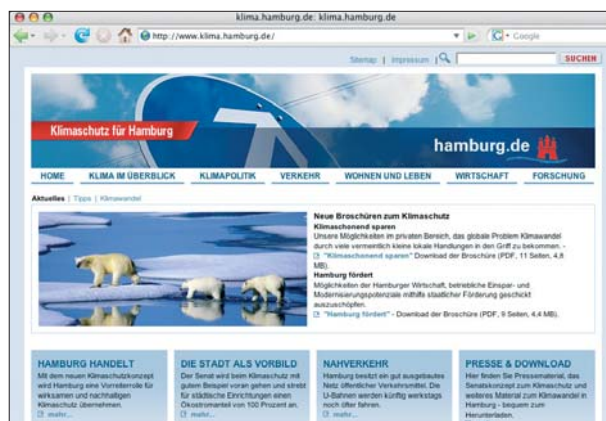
klima.hamburg.de: klima.hamburg.de

http://www.klima.hamburg.de/

Google

Sitemap | Impressum

SUCHEN

Klimaschutz für Hamburg

hamburg.de

HOME | KLIMA IM ÜBERBLICK | KLIMAPOLITIK | VERKEHR | WOHNEN UND LEBEN | WIRTSCHAFT | FORSCHUNG

Aktuelles | Tipps | Klimawandel

Neue Broschüren zum Klimaschutz

Klimaschonend sparen
Unsere Möglichkeiten im privaten Bereich, das globale Problem Klimawandel durch viele vermeintlich kleine lokale Handlungen in den Griff zu bekommen. - "Klimaschonend sparen" Download der Broschüre (PDF, 11 Seiten, 4,8 MB).

Hamburg fördert
Möglichkeiten der Hamburger Wirtschaft, betriebliche Einspar- und Modernisierungspotenziale mithilfe staatlicher Förderung geschickt auszuschöpfen.
"Hamburg fördert" - Download der Broschüre (PDF, 9 Seiten, 4,4 MB).

HAMBURG HANDELT
Mit dem neuen Klimaschutzkonzept wird Hamburg eine Vorreiterrolle für wirksamen und nachhaltigen Klimaschutz übernehmen.
mehr...

DIE STADT ALS VORBILD
Der Senat wird beim Klimaschutz mit gutem Beispiel voran gehen und strebt für städtische Einrichtungen einen Ökostromanteil von 100 Prozent an.
mehr...

NAHVERKEHR
Hamburg besitzt ein gut ausgebautes Netz öffentlicher Verkehrsmittel. Die U-Bahnen werden künftig werktags noch öfter fahren.
mehr...

PRESSE & DOWNLOAD
Hier finden Sie Pressematerial, das Senatskonzept zum Klimaschutz und weiteres Material zum Klimawandel in Hamburg - bequem zum Herunterladen.